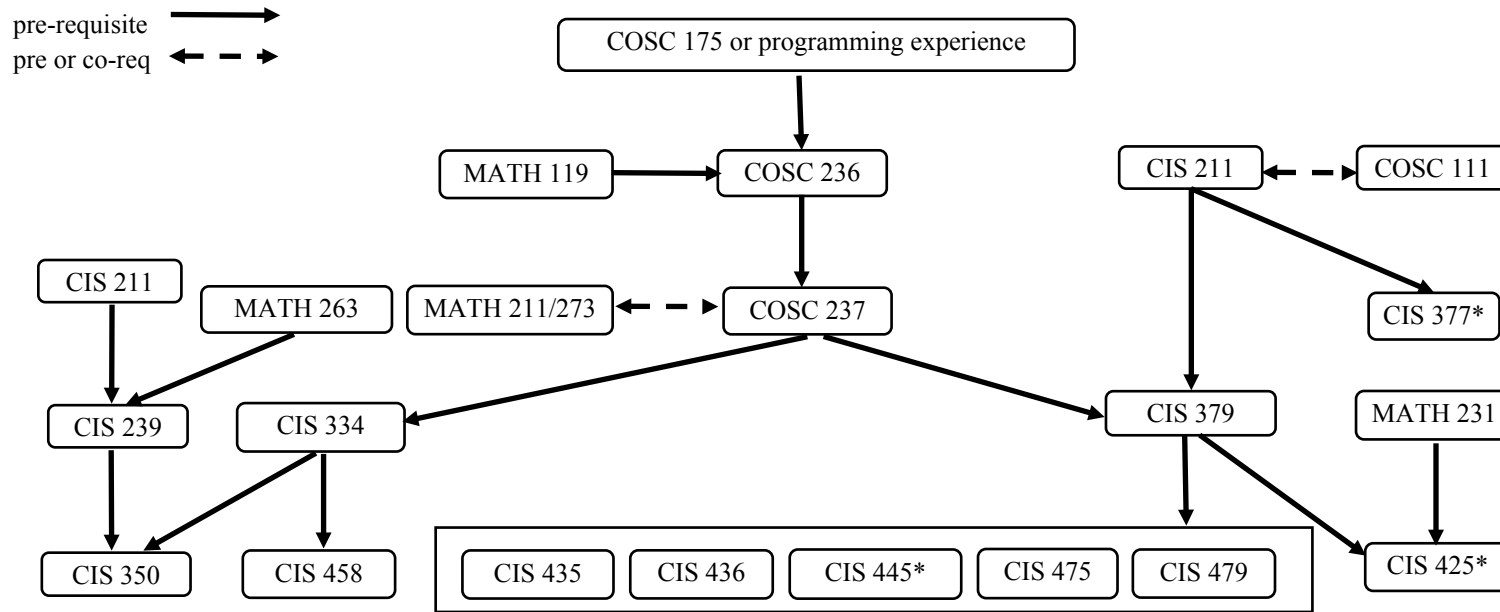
pre-requisite
pre or co-req

COSC 175 or programming experience

MATH 119
COSC 236
CIS 211
COSC 111

CIS 211
MATH 263
MATH 211/273
COSC 237
CIS 377*

CIS 239
CIS 334
CIS 379
MATH 231

CIS 350
CIS 458
CIS 435
CIS 436
CIS 445*
CIS 475
CIS 479
CIS 425*